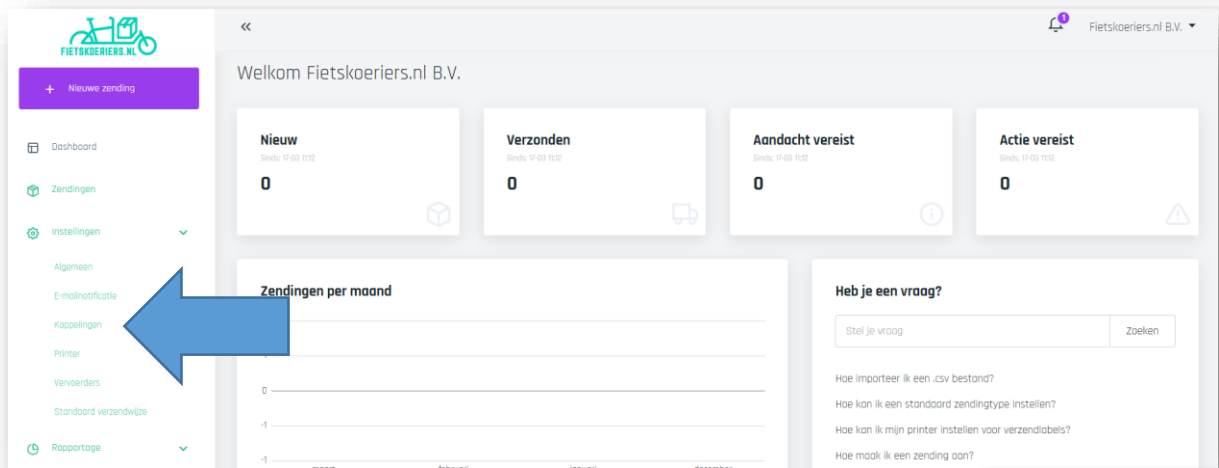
FIETSKOERIERS.NL

+ Nieuwe zending

Dashboard

Zendingen

Instellingen

Algemeen

E-mailnotificatie

Koppelingen

Printer

Vervoerders

Standaard verzendwijze

Rapportage

«

1

Fietskoeriers.nl B.V.

Welkom Fietskoeriers.nl B.V.

Nieuw
Sinds: 17-03 11:12
0

Verzonden
Sinds: 17-03 11:12
0

Aandacht vereist
Sinds: 17-03 11:12
0

Actie vereist
Sinds: 17-03 11:12
0

Zendingen per maand

0
-1
-1

Heb je een vraag?

Stel je vraag

Zoeken

Hoe importeer ik een .csv bestand?

Hoe kan ik een standaard zendingtype instellen?

Hoe kan ik mijn printer instellen voor verzendlabels?

Hoe maak ik een zending aan?